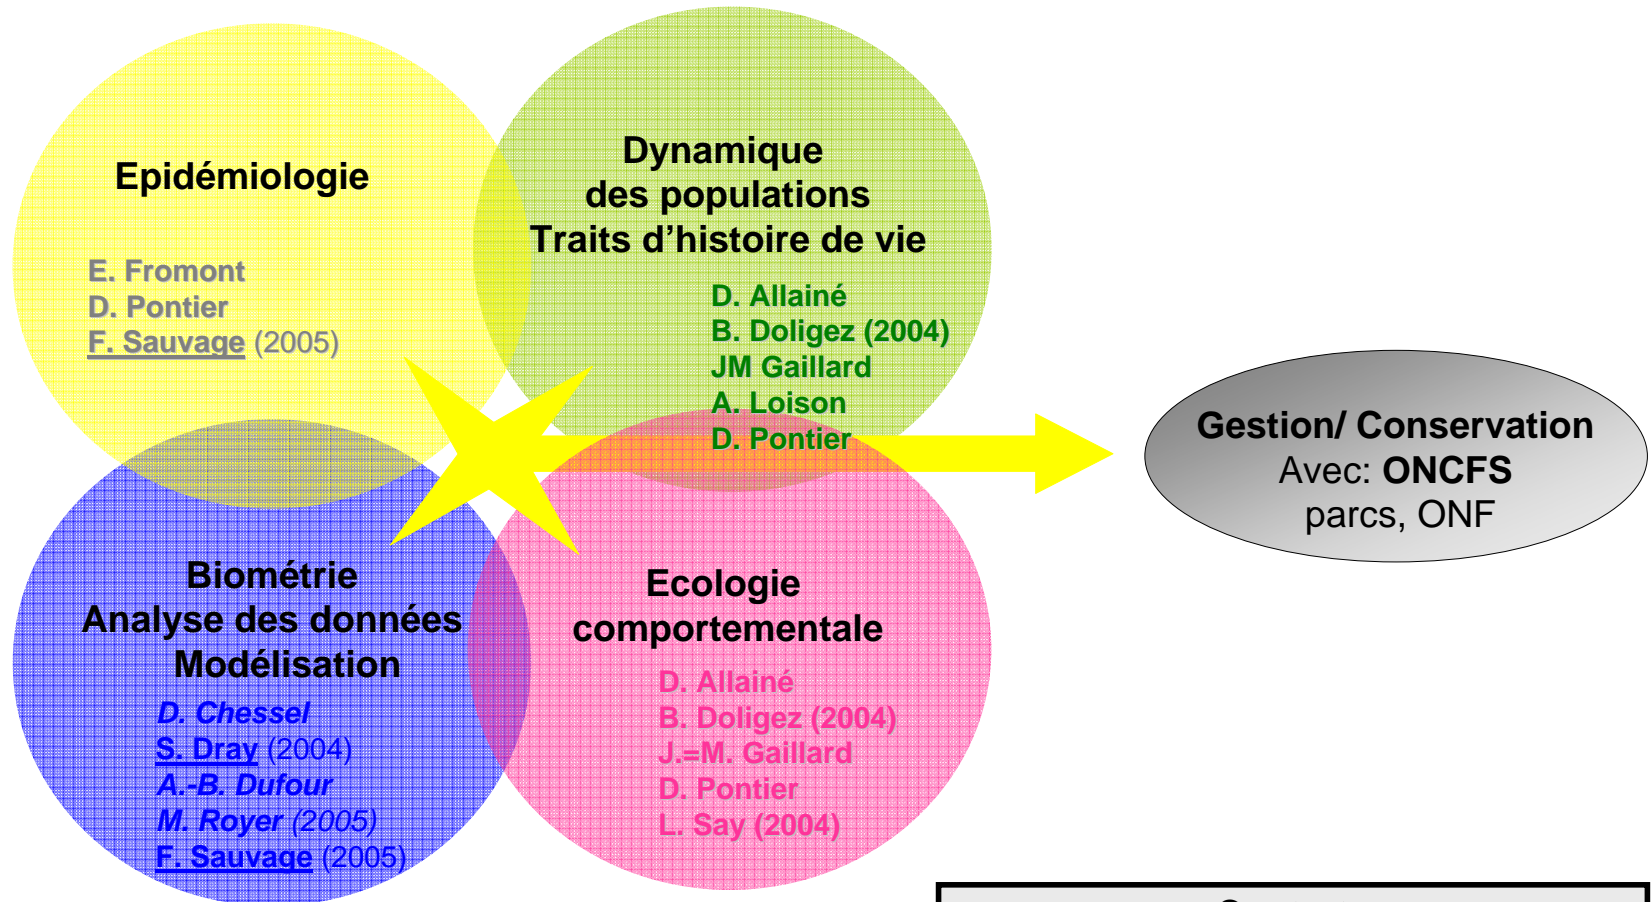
Epidémiologie

E. Fromont
D. Pontier
F. Sauvage (2005)

Dynamique des populations
Traits d'histoire de vie

D. Allainé
B. Doligez (2004)
JM Gaillard
A. Loison
D. Pontier

Gestion/ Conservation
Avec: ONCFS
parcs, ONF

Biométrie
Analyse des données
Modélisation

D. Chessel
S. Dray (2004)
A.-B. Dufour
M. Royer (2005)
F. Sauvage (2005)

Ecologie comportementale

D. Allainé
B. Doligez (2004)
J.=M. Gaillard
D. Pontier
L. Say (2004)